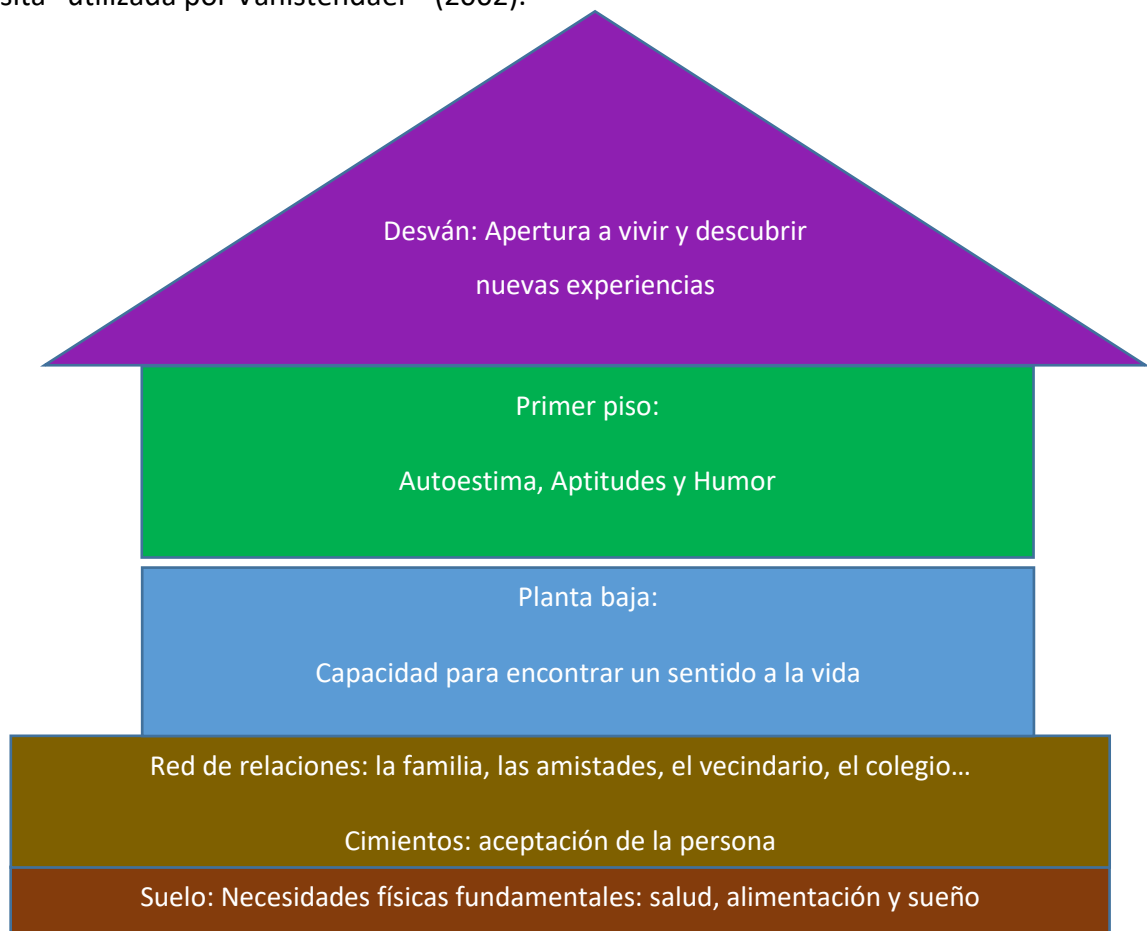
sita" utilizada por Vanistendael (2002).

Desván: Apertura a vivir y descubrir nuevas experiencias

Primer piso:

Autoestima, Aptitudes y Humor

Planta baja:

Capacidad para encontrar un sentido a la vida

Red de relaciones: la familia, las amistades, el vecindario, el colegio…

Cimientos: aceptación de la persona

Suelo: Necesidades físicas fundamentales: salud, alimentación y sueño